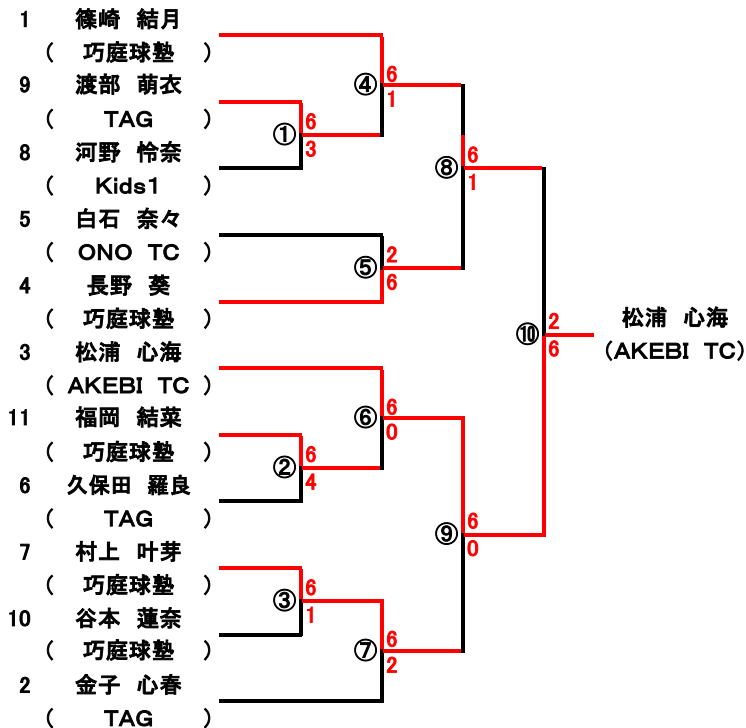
1 篠崎 結月
( 巧庭球塾 )
9 渡部 萌衣
( TAG )
8 河野 怜奈
( Kids1 )
5 白石 奈々
( ONO TC )
4 長野 葵
( 巧庭球塾 )
3 松浦 心海
( AKEBI TC )
11 福岡 結菜
( 巧庭球塾 )
6 久保田 羅良
( TAG )
7 村上 叶芽
( 巧庭球塾 )
10 谷本 蓮奈
( 巧庭球塾 )
2 金子 心春
( TAG )

① 6 3
④ 6 1
⑤ 2 6
⑧ 6 1
② 6 4
⑥ 6 0
③ 6 1
⑦ 6 2
⑨ 6 0
⑩ 2 6

松浦 心海
(AKEBI TC)